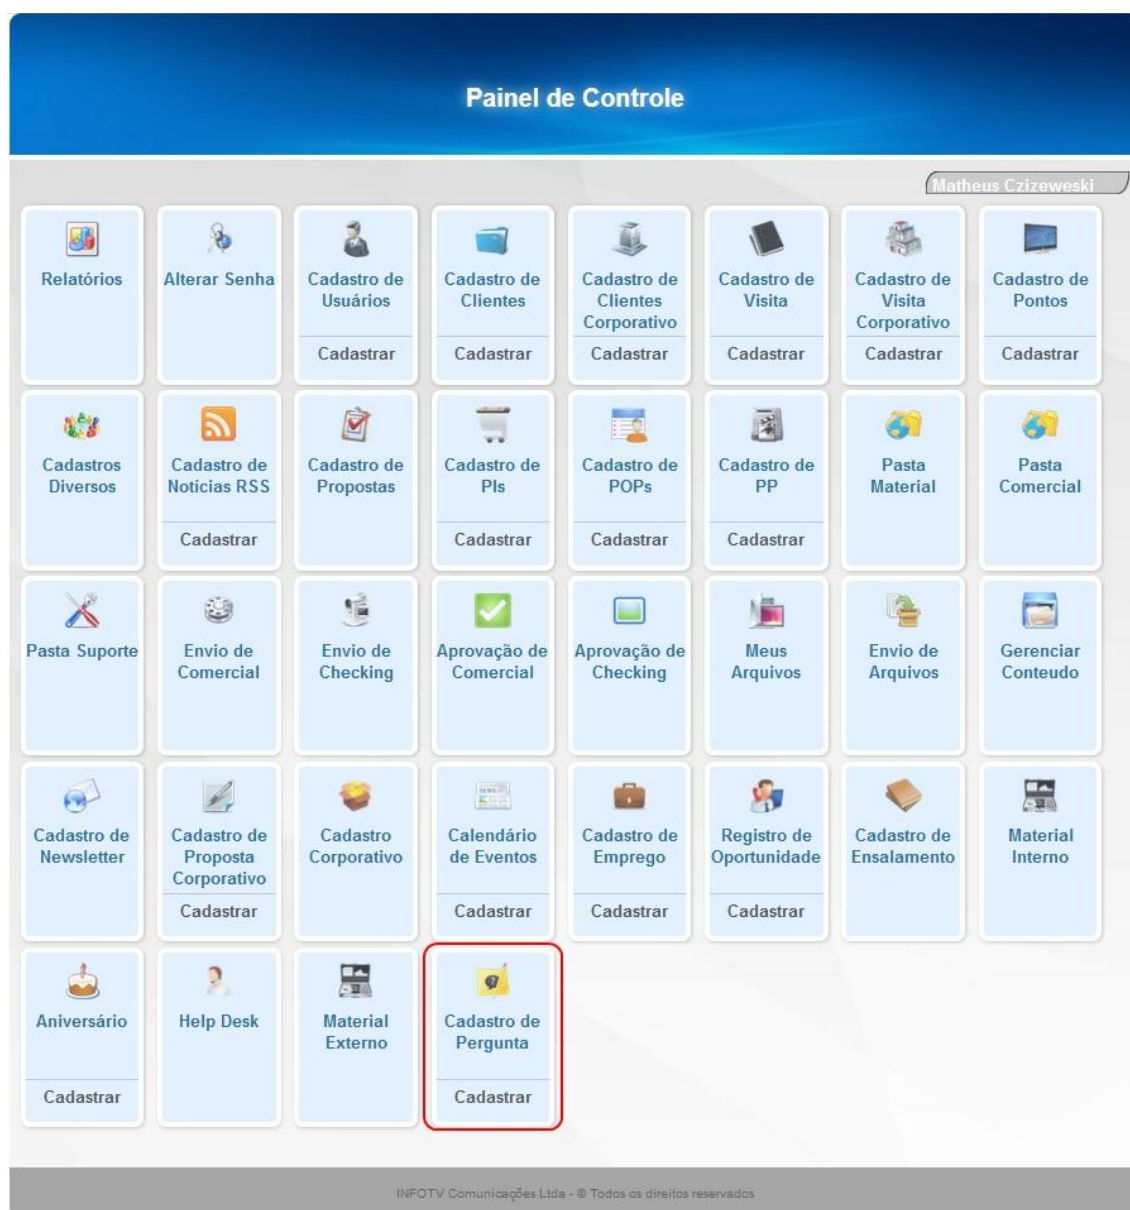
Painel de Controle

Matheus Czizeweski

Relatórios

Alterar Senha

Cadastro de Usuários
Cadastrar

Cadastro de Clientes
Cadastrar

Cadastro de Clientes Corporativo
Cadastrar

Cadastro de Visita
Cadastrar

Cadastro de Visita Corporativo
Cadastrar

Cadastro de Pontos
Cadastrar

Cadastros Diversos

Cadastro de Notícias RSS
Cadastrar

Cadastro de Propostas

Cadastro de PIs
Cadastrar

Cadastro de POPs
Cadastrar

Cadastro de PP
Cadastrar

Pasta Material

Pasta Comercial

Pasta Suporte

Envio de Comercial

Envio de Checking

Aprovação de Comercial

Aprovação de Checking

Meus Arquivos

Envio de Arquivos

Gerenciar Conteudo

Cadastro de Newsletter

Cadastro de Proposta Corporativo
Cadastrar

Cadastro Corporativo

Calendário de Eventos
Cadastrar

Cadastro de Emprego
Cadastrar

Registro de Oportunidade
Cadastrar

Cadastro de Ensalamento

Material Interno

Aniversário
Cadastrar

Help Desk

Material Externo

Cadastro de Pergunta
Cadastrar

INFOTV Comunicações Ltda - © Todos os direitos reservados